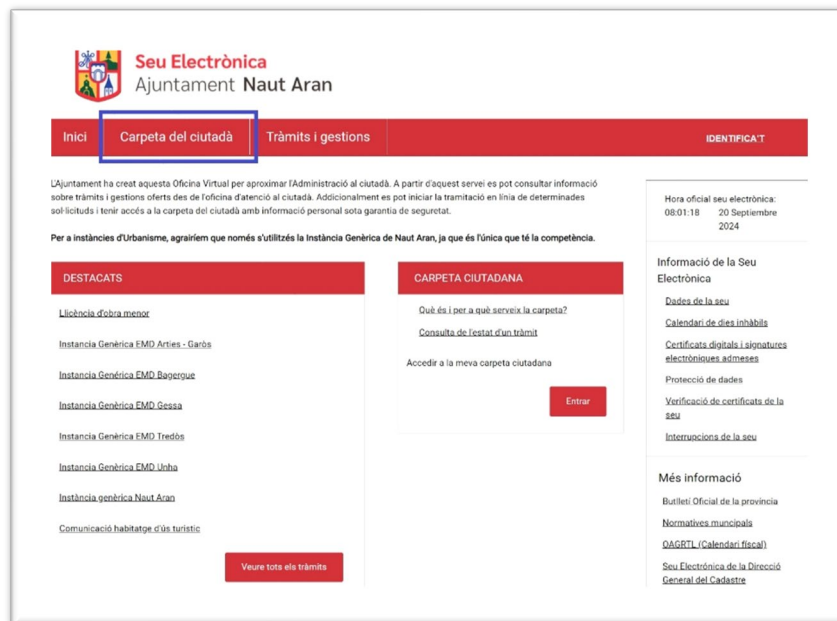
Seu Electrònica
Ajuntament Naut Aran

Inici | Carpeta del ciutadà | Tràmits i gestions | IDENTIFICA'T

L'Ajuntament ha creat aquesta Oficina Virtual per aproximar l'Administració al ciutadà. A partir d'aquest servei es pot consultar informació sobre tràmits i gestions oferts des de l'oficina d'atenció al ciutadà. Addicionalment es pot iniciar la tramitació en línia de determinades sol·licituds i tenir accés a la carpeta del ciutadà amb informació personal sota garantia de seguretat.

Per a instàncies d'Urbanisme, agrairíem que només s'utilitzés la Instància Genèrica de Naut Aran, ja que és l'única que té la competència.

DESTACATS

Llicència d'obra menor

Instancia Genèrica EMD Arties - Garòs

Instancia Genèrica EMD Bagergue

Instancia Genèrica EMD Gessa

Instancia Genèrica EMD Tredòs

Instancia Genèrica EMD Unha

Instància genèrica Naut Aran

Comunicació habitatge d'ús turístic

Veure tots els tràmits

CARPETA CIUTADANA

Què és i per a què serveix la carpeta?

Consulta de l'estat d'un tràmit

Accedir a la meva carpeta ciutadana

Entrar

Hora oficial seu electrònica:
08:01:18 20 Septiembre 2024

Informació de la Seu Electrònica

Dades de la seu

Calendari de dies inhàbils

Certificats digitals i signatures electròniques admeses

Protecció de dades

Verificació de certificats de la seu

Interrupcions de la seu

Més informació

Butlletí Oficial de la província

Normatives municipals

OAGRTL (Calendari fiscal)

Seu Electrònica de la Direcció General del Cadastre